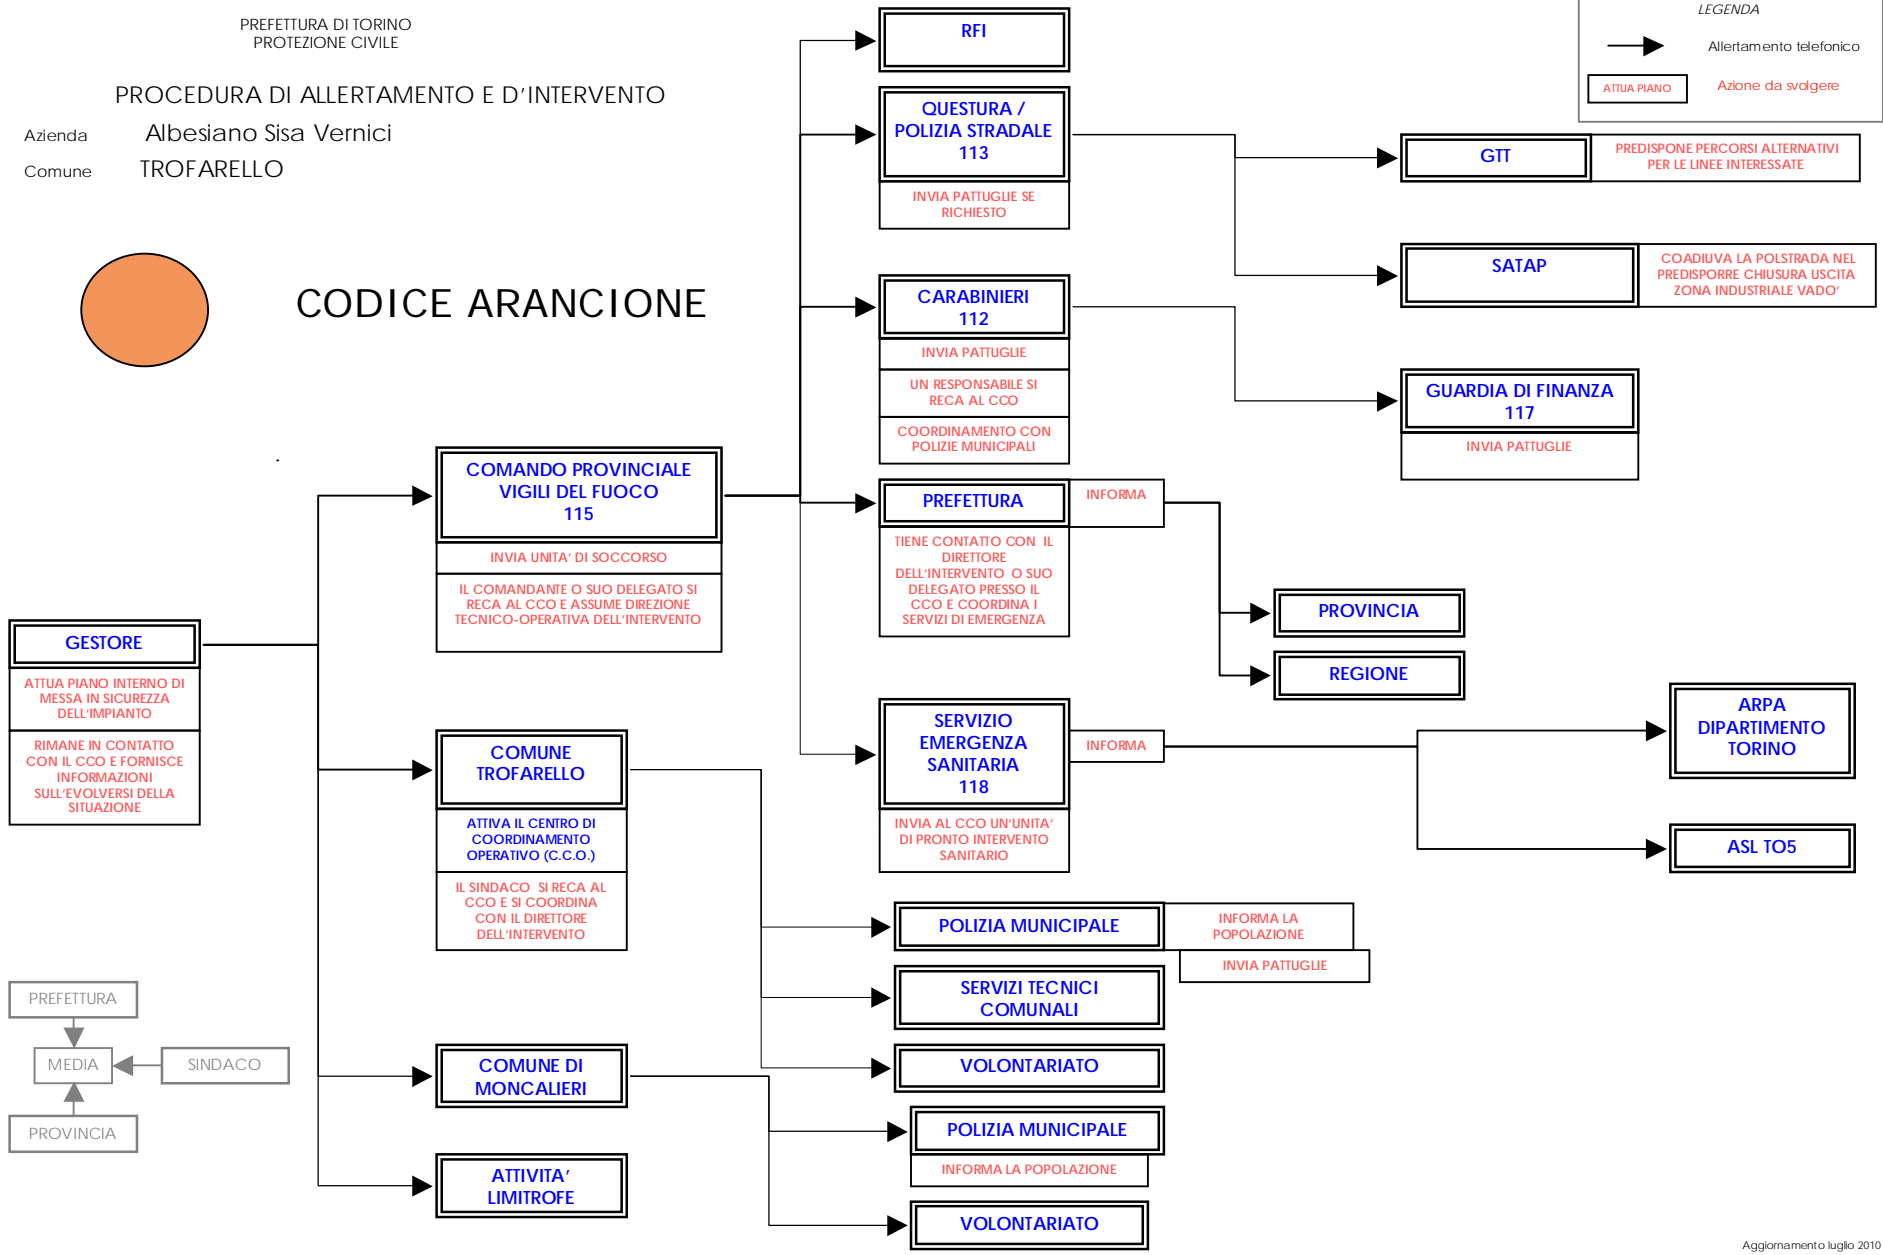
PREFETTURA DI TORINO
PROTEZIONE CIVILE

PROCEDURA DI ALLERTAMENTO E D'INTERVENTO

Azienda Albesiano Sisa Vernici

Comune TROFARELLO

CODICE ARANCIONE

LEGENDA

Allertamento telefonico

ATTUA PIANO Azione da svolgere

GESTORE

ATTUA PIANO INTERNO DI MESSA IN SICUREZZA DELL'IMPIANTO

RIMANE IN CONTATTO CON IL CCO E FORNISCE INFORMAZIONI SULL'EVOLVERSI DELLA SITUAZIONE

COMANDO PROVINCIALE VIGILI DEL FUOCO 115

INVIA UNITA' DI SOCCORSO

IL COMANDANTE O SUO DELEGATO SI RECA AL CCO E ASSUME DIREZIONE TECNICO-OPERATIVA DELL'INTERVENTO

RFI

QUESTURA / POLIZIA STRADALE 113

INVIA PATTUGLIE SE RICHIESTO

GTT

PREDISPONE PERCORSI ALTERNATIVI PER LE LINEE INTERESSATE

SATAP

COADIUVA LA POLSTRADA NEL PREDISPORRE CHIUSURA USCITA ZONA INDUSTRIALE VADO'

CARABINIERI 112

INVIA PATTUGLIE

UN RESPONSABILE SI RECA AL CCO

COORDINAMENTO CON POLIZIE MUNICIPALI

GUARDIA DI FINANZA 117

INVIA PATTUGLIE

PREFETTURA

INFORMA

TIENE CONTATTO CON IL DIRETTORE DELL'INTERVENTO O SUO DELEGATO PRESSO IL CCO E COORDINA I SERVIZI DI EMERGENZA

PROVINCIA

REGIONE

SERVIZIO EMERGENZA SANITARIA 118

INFORMA

INVIA AL CCO UN'UNITA' DI PRONTO INTERVENTO SANITARIO

ARPA DIPARTIMENTO TORINO

ASL TO5

COMUNE TROFARELLO

ATTIVA IL CENTRO DI COORDINAMENTO OPERATIVO (C.C.O.)

IL SINDACO SI RECA AL CCO E SI COORDINA CON IL DIRETTORE DELL'INTERVENTO

POLIZIA MUNICIPALE

INFORMA LA POPOLAZIONE

INVIA PATTUGLIE

SERVIZI TECNICI COMUNALI

VOLONTARIATO

COMUNE DI MONCALIERI

POLIZIA MUNICIPALE

INFORMA LA POPOLAZIONE

VOLONTARIATO

ATTIVITA' LIMITROFE

PREFETTURA

MEDIA

SINDACO

PROVINCIA

Aggiornamento luglio 2010